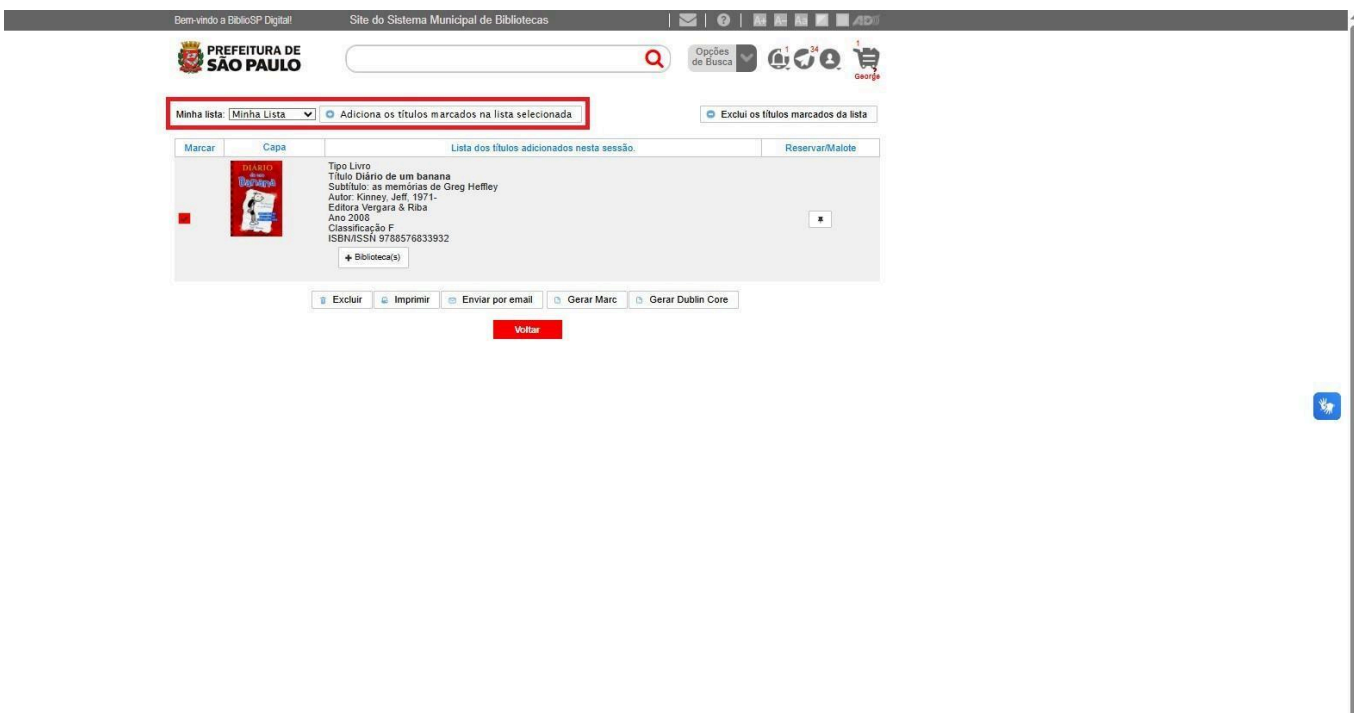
Bem-vindo a BiblioSP Digital! Site do Sistema Municipal de Bibliotecas

PREFEITURA DE SÃO PAULO

Opções de Busca

1 34 1

George

Minha lista: Minha Lista Adiciona os títulos marcados na lista selecionada

Exclui os títulos marcados da lista

| Marcar | Capa | Lista dos títulos adicionados nesta sessão. | Reservar/Malote |
|---|---|---|---|
| | DIÁRIO de um Banana | Tipo Livro<br>Título Diário de um banana<br>Subtítulo: as memórias de Greg Heffley<br>Autor: Kinney, Jeff, 1971-<br>Editora Vergara & Riba<br>Ano 2008<br>Classificação F<br>ISBN/ISSN 9788576833932<br>+ Biblioteca(s) | |

Excluir Imprimir Enviar por email Gerar Marc Gerar Dublin Core

Voltar